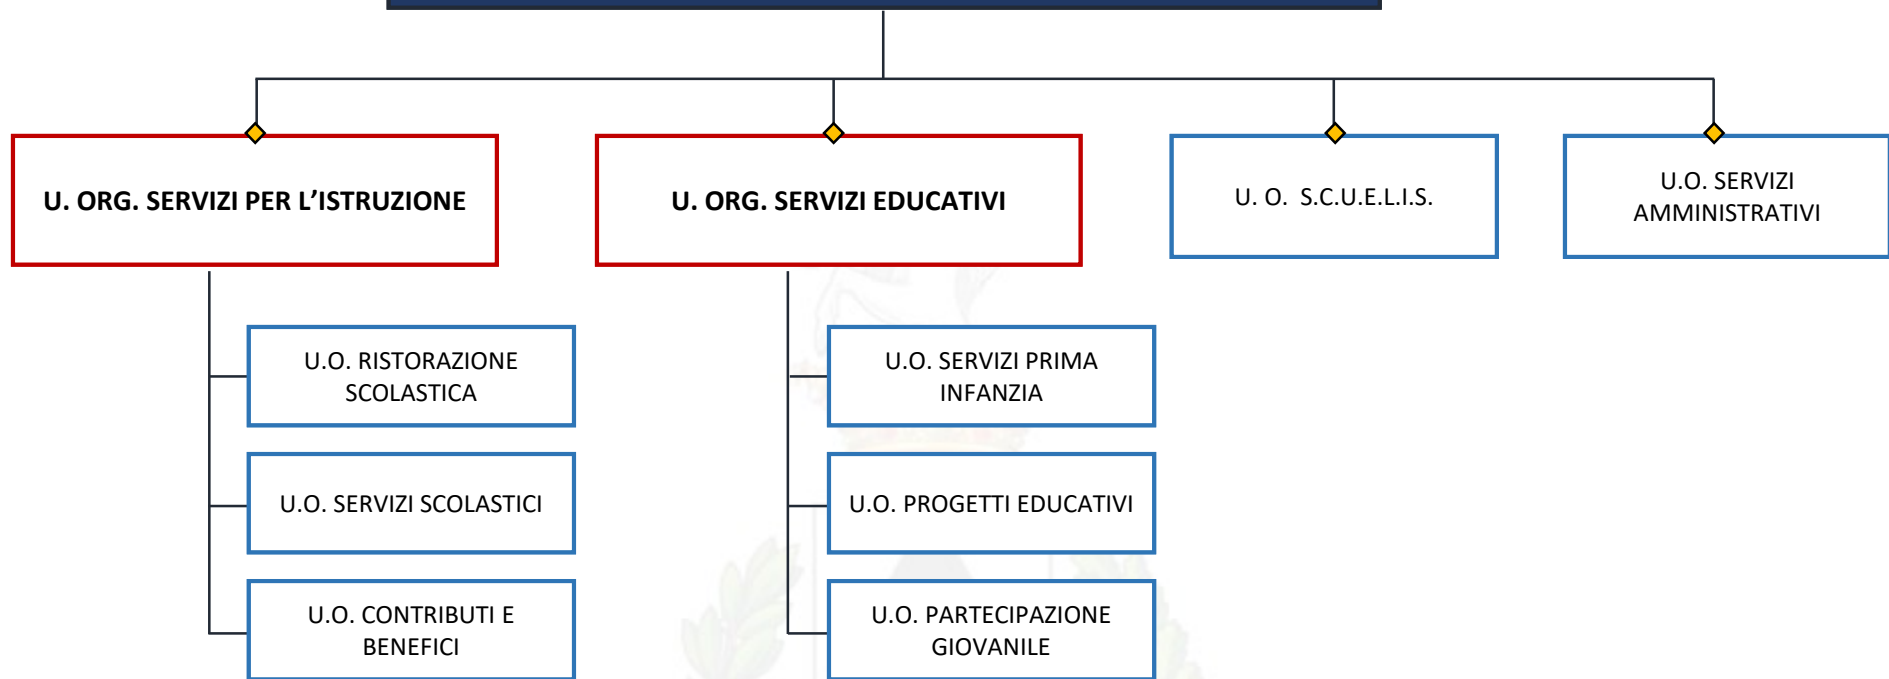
U. ORG. SERVIZI PER L'ISTRUZIONE

U. ORG. SERVIZI EDUCATIVI

U. O. S.C.U.E.L.I.S.

U.O. SERVIZI AMMINISTRATIVI

U.O. RISTORAZIONE SCOLASTICA

U.O. SERVIZI SCOLASTICI

U.O. CONTRIBUTI E BENEFICI

U.O. SERVIZI PRIMA INFANZIA

U.O. PROGETTI EDUCATIVI

U.O. PARTECIPAZIONE GIOVANILE